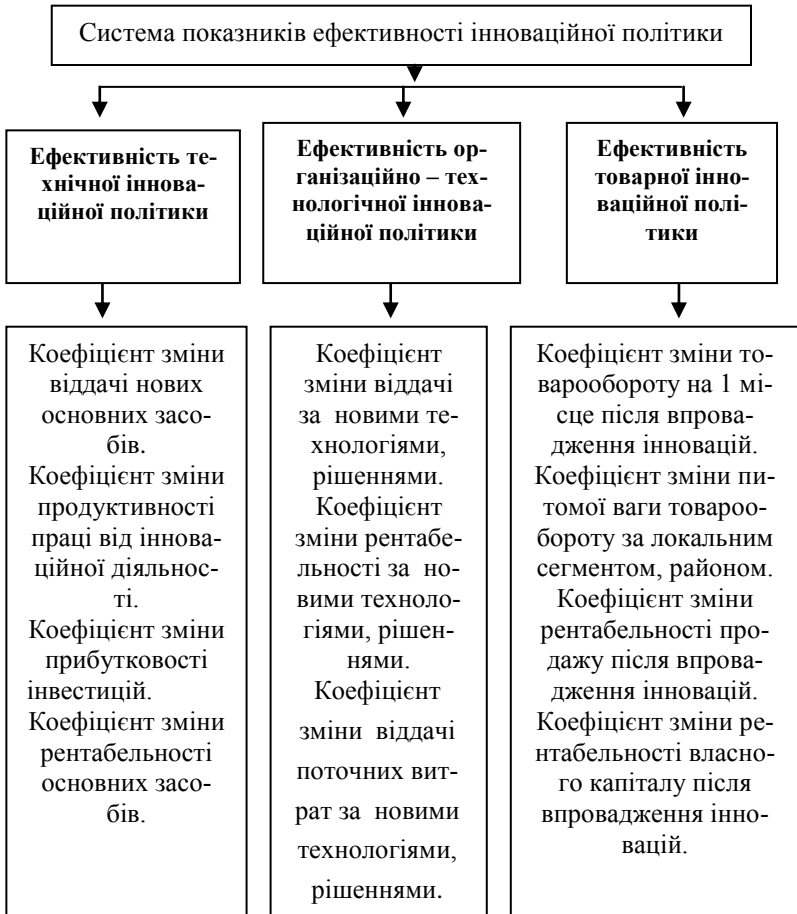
Система показників ефективності інноваційної політики

Ефективність технічної інноваційної політики

Ефективність організаційно – технологічної інноваційної політики

Ефективність товарної інноваційної політики

Коефіцієнт зміни віддачі нових основних засобів.
Коефіцієнт зміни продуктивності праці від інноваційної діяльності.
Коефіцієнт зміни прибутковості інвестицій.
Коефіцієнт зміни рентабельності основних засобів.

Коефіцієнт зміни віддачі за новими технологіями, рішеннями.
Коефіцієнт зміни рентабельності за новими технологіями, рішеннями.
Коефіцієнт зміни віддачі поточних витрат за новими технологіями, рішеннями.

Коефіцієнт зміни товарообороту на 1 місце після впровадження інновацій.
Коефіцієнт зміни питомої ваги товарообороту за локальним сегментом, районом.
Коефіцієнт зміни рентабельності продажу після впровадження інновацій.
Коефіцієнт зміни рентабельності власного капіталу після впровадження інновацій.